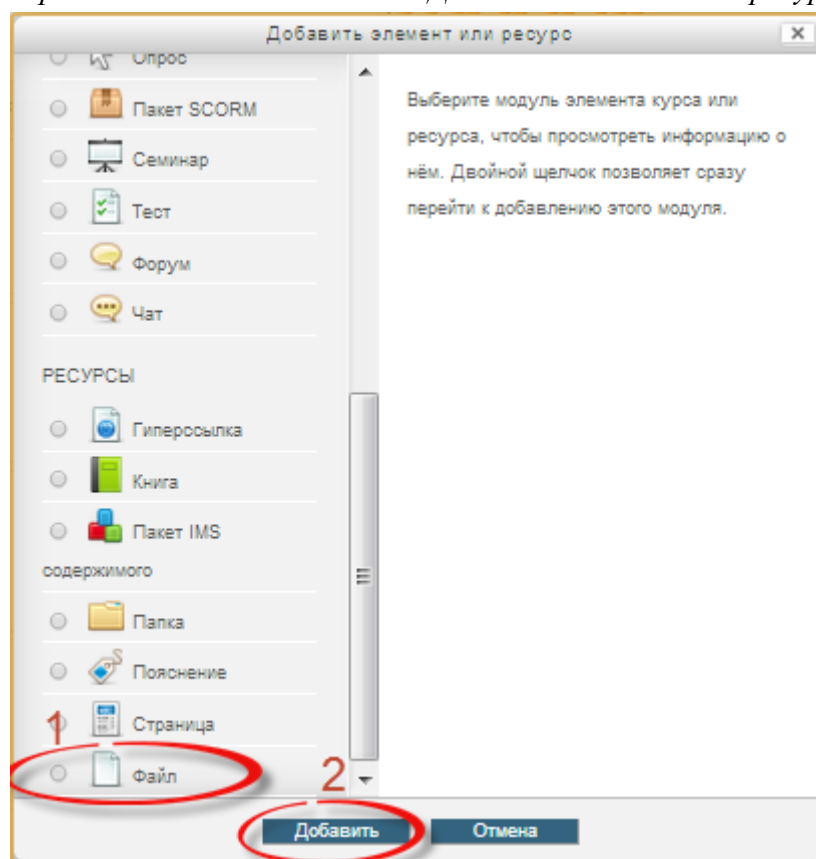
Добавить элемент или ресурс
×

Опрос
Пакет SCORM
Семинар
Тест
Форум
Чат

РЕСУРСЫ
Гиперссылка
Книга
Пакет IMS содержимого
Папка
Пояснение
Страница
Файл

Выберите модуль элемента курса или ресурса, чтобы просмотреть информацию о нём. Двойной щелчок позволяет сразу перейти к добавлению этого модуля.

1
2

Добавить
Отмена